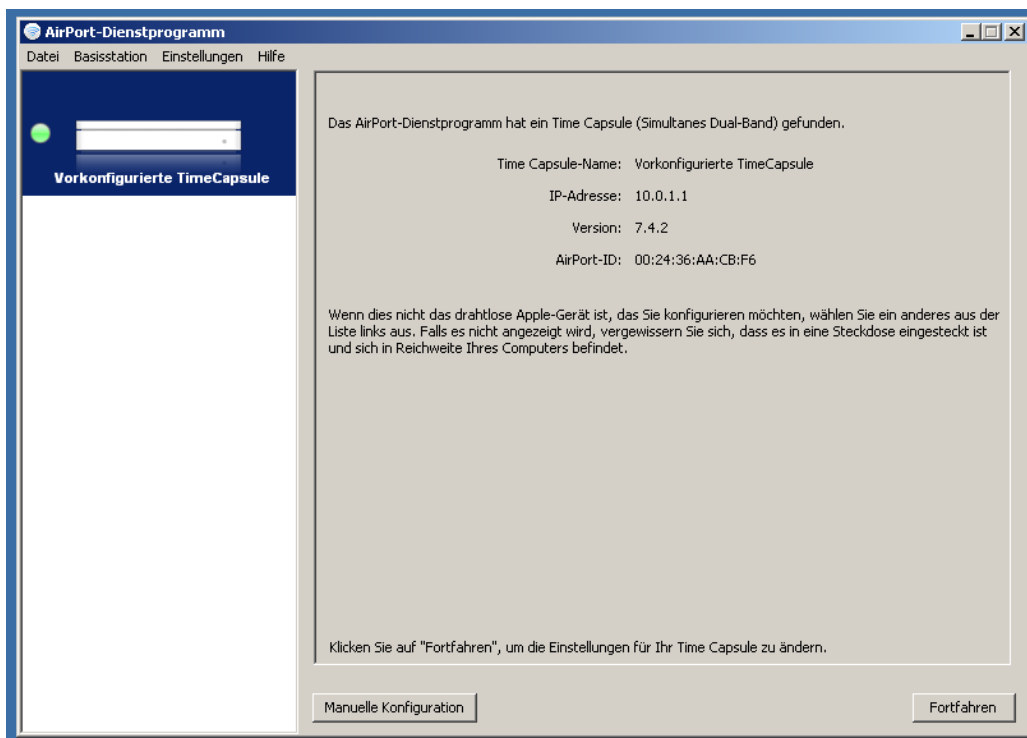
AirPort-Dienstprogramm

Datei Basisstation Einstellungen Hilfe

Vorkonfigurierte TimeCapsule

Das AirPort-Dienstprogramm hat ein Time Capsule (Simultanes Dual-Band) gefunden.

Time Capsule-Name: Vorkonfigurierte TimeCapsule

IP-Adresse: 10.0.1.1

Version: 7.4.2

AirPort-ID: 00:24:36:AA:CB:F6

Wenn dies nicht das drahtlose Apple-Gerät ist, das Sie konfigurieren möchten, wählen Sie ein anderes aus der Liste links aus. Falls es nicht angezeigt wird, vergewissern Sie sich, dass es in eine Steckdose eingesteckt ist und sich in Reichweite Ihres Computers befindet.

Klicken Sie auf "Fortfahren", um die Einstellungen für Ihr Time Capsule zu ändern.

Manuelle Konfiguration

Fortfahren